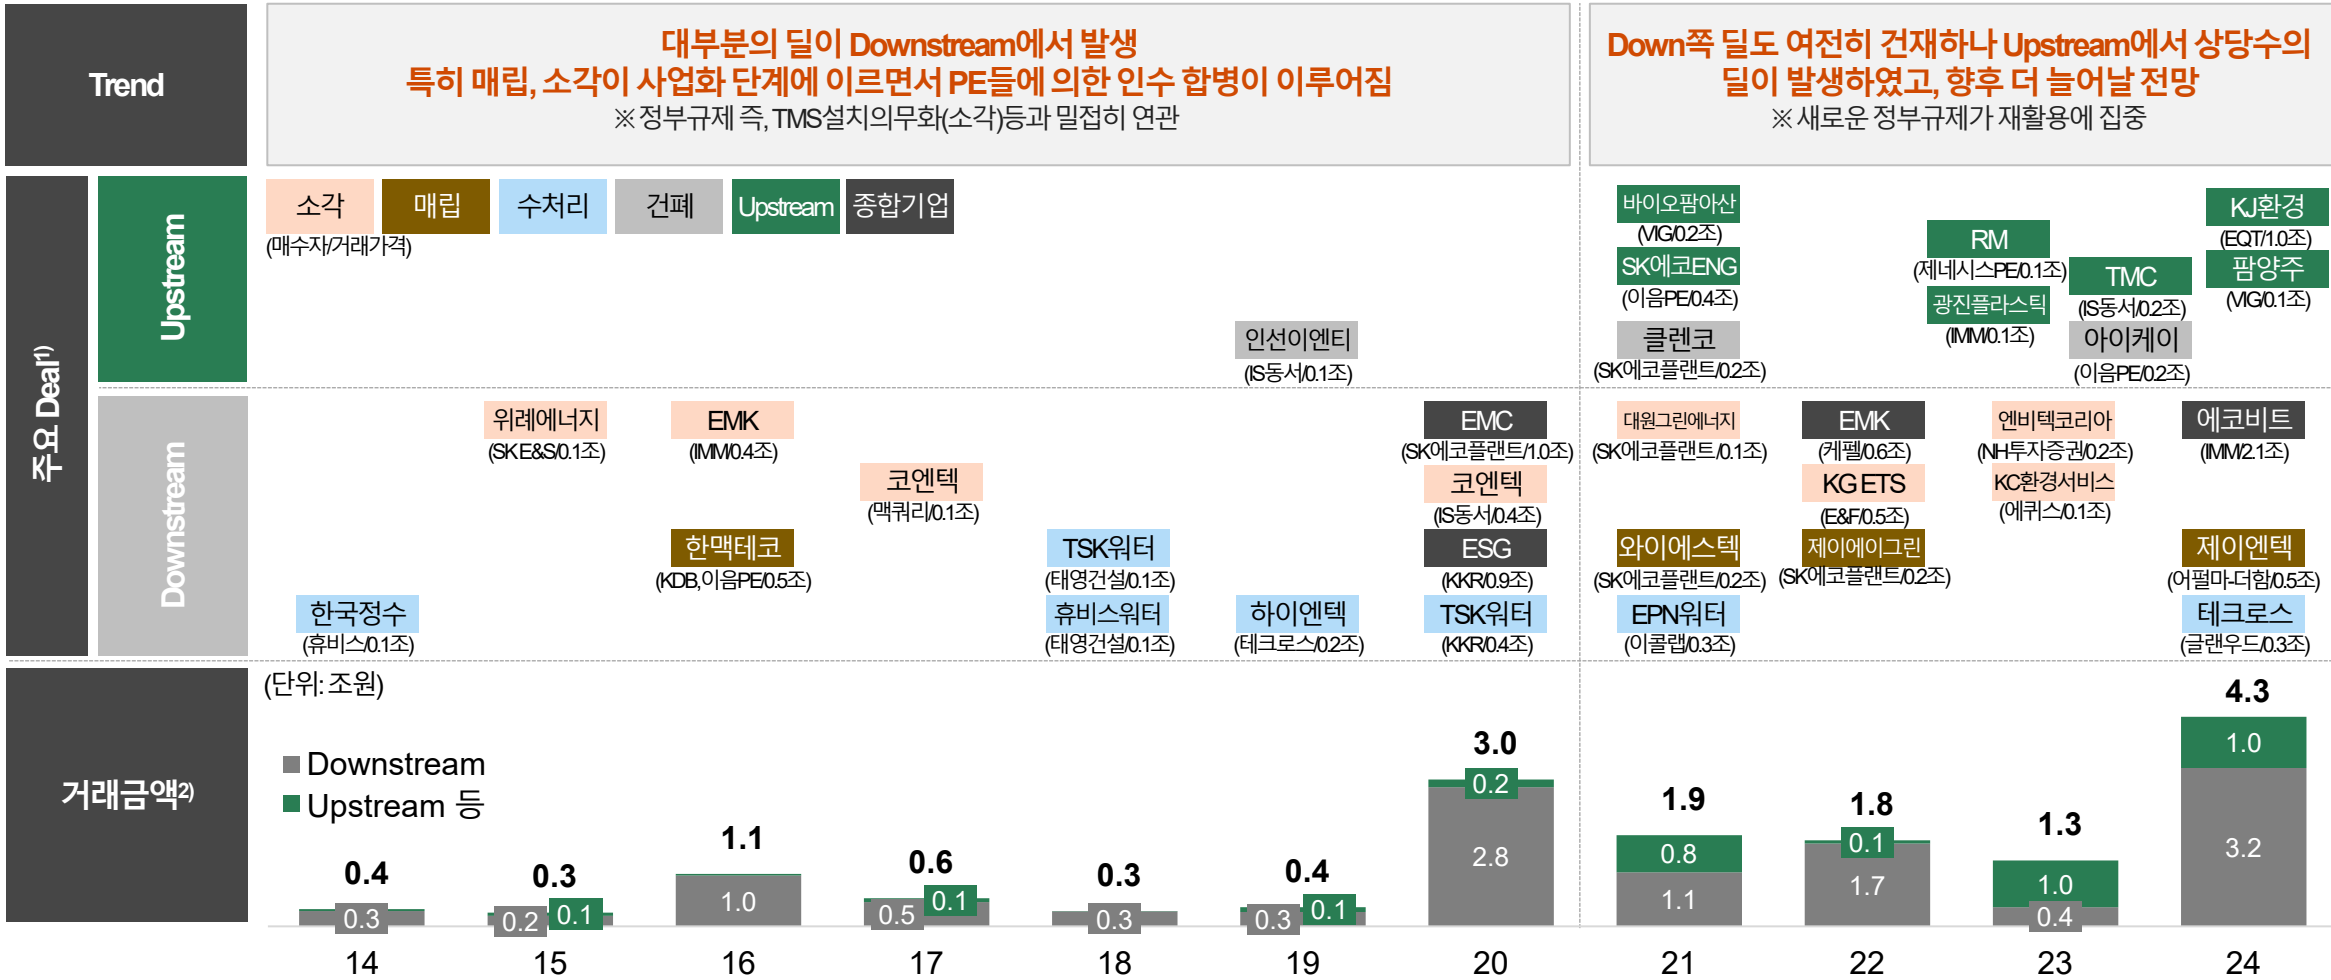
Trend

대부분의 딜이 Downstream에서 발생
특히 매립, 소각이 사업화 단계에 이르면서 PE들에 의한 인수 합병이 이루어짐
※정부규제 즉, TMS설치의무화(소각)등과 밀접히 연관

Down쪽 딜도 여전히 건재하나 Upstream에서 상당수의 딜이 발생하였고, 향후 더 늘어날 전망
※새로운 정부규제가 재활용에 집중

주요 Deal¹⁾

Upstream

소각 매립 수처리 건폐 Upstream 종합기업
(매수자/거래가격)

인선이엔티 (IS동서/0.1조)

바이오팜아산 (VIG/0.2조)
SK에코ENG (이음PE/0.4조)
클렌코 (SK에코플랜트/0.2조)

RM (제네시스PE/0.1조)
광진플라스틱 (IMM/0.1조)

TMC (IS동서/0.2조)
아이케이 (이음PE/0.2조)

KJ환경 (EQT/1.0조)
팜양주 (VIG/0.1조)

Downstream

위례에너지 (SK E&S/0.1조)
EMK (IMM/0.4조)
코엔텍 (맥쿼리/0.1조)
한맥테코 (KDB,이음PE/0.5조)
한국정수 (휴비스/0.1조)
TSK워터 (태영건설/0.1조)
휴비스워터 (태영건설/0.1조)
하이엔텍 (테크로스/0.2조)
EMC (SK에코플랜트/1.0조)
코엔텍 (IS동서/0.4조)
ESG (KKR/0.9조)
TSK워터 (KKR/0.4조)

대원그린에너지 (SK에코플랜트/0.1조)
와이에스텍 (SK에코플랜트/0.2조)
EPN워터 (이콜랩/0.3조)

EMK (케펠/0.6조)
KG ETS (E&F/0.5조)
제이에이그린 (SK에코플랜트/0.2조)

엔비텍코리아 (NH투자증권/0.2조)
KC환경서비스 (에퀴스/0.1조)

에코비트 (IMM/2.1조)
제이엔텍 (어펄마-더함/0.5조)
테크로스 (글랜우드/0.3조)

거래금액²⁾

(단위: 조원)
Downstream
Upstream 등

| 연도 | 14 | 15 | 16 | 17 | 18 | 19 | 20 | 21 | 22 | 23 | 24 |
|---|---|---|---|---|---|---|---|---|---|---|---|
| 합계 | 0.4 | 0.3 | 1.1 | 0.6 | 0.3 | 0.4 | 3.0 | 1.9 | 1.8 | 1.3 | 4.3 |
| Downstream | 0.3 | 0.2 | 1.0 | 0.5 | 0.3 | 0.3 | 2.8 | 1.1 | 1.7 | 0.4 | 3.2 |
| Upstream 등 | | 0.1 | | 0.1 | | 0.1 | 0.2 | 0.8 | 0.1 | 1.0 | 1.0 |